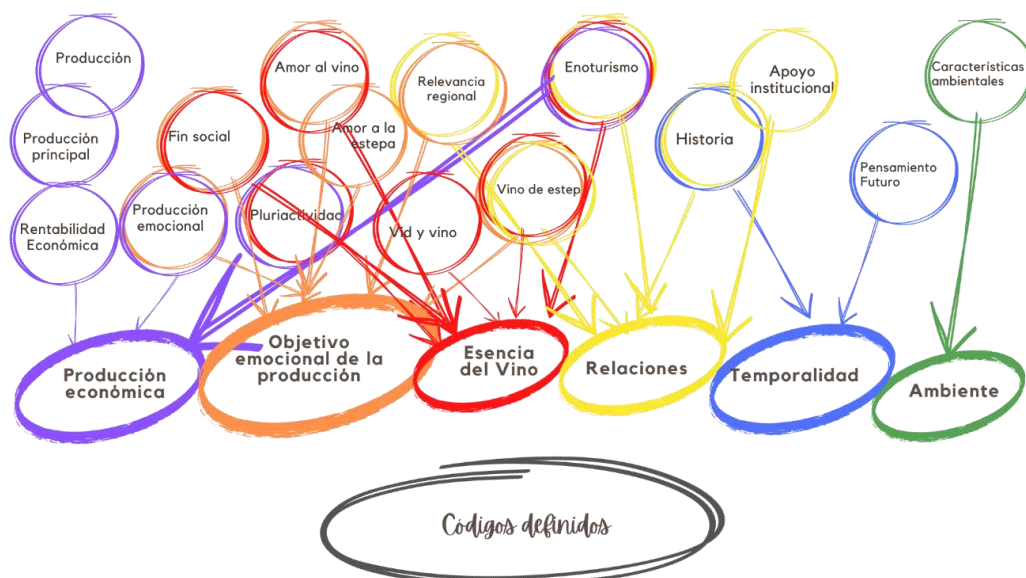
Producción

Producción principal

Rentabilidad Económica

Producción emocional

Fin social

Pluriactividad

Amor al vino

Amor a la estepa

Relevancia regional

Vid y vino

Enoturismo

Vino de estep

Apoyo institucional

Historia

Pensamiento Futuro

Características ambientales

Producción económica

Objetivo emocional de la producción

Esencia del Vino

Relaciones

Temporalidad

Ambiente

Códigos definidos